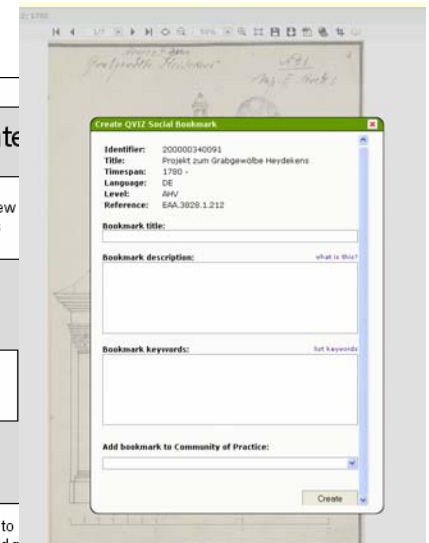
Create QVIZ Social Bookmark

Identifier: 200000340091
Title: Projekt zum Grabgewölbe Heydekens
Timespan: 1780 -
Language: DE
Level: AHV
Reference: EAA.3828.1.212

Bookmark title:

Bookmark description: what is this?

Bookmark keywords: list keywords

Add bookmark to Community of Practice:

Create